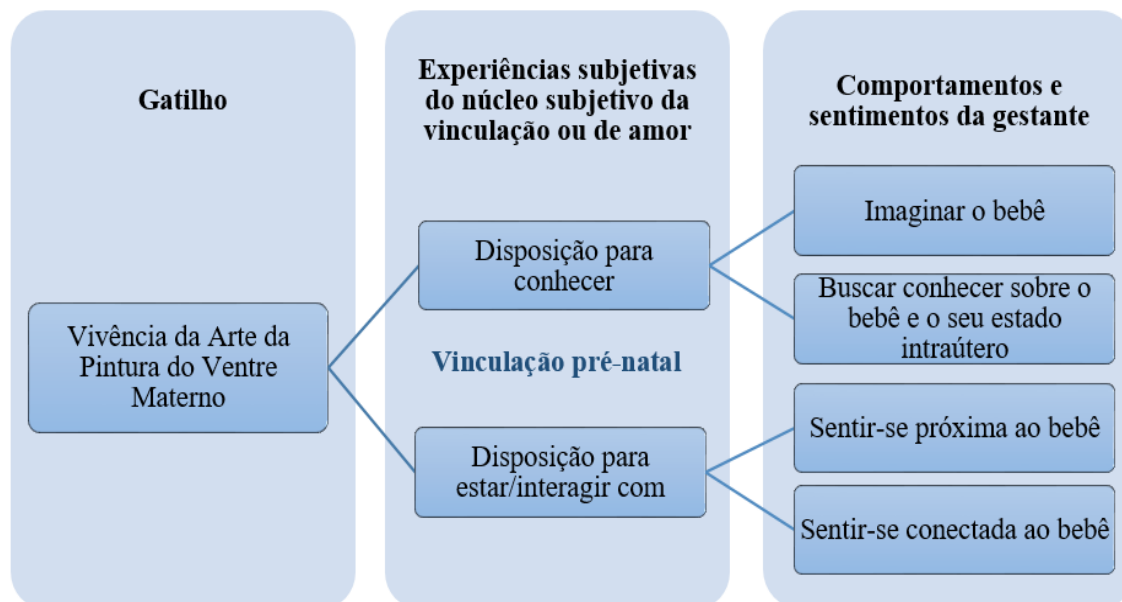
Gatilho

Vivência da Arte da Pintura do Ventre Materno

Experiências subjetivas do núcleo subjetivo da vinculação ou de amor

Disposição para conhecer

Vinculação pré-natal

Disposição para estar/interagir com

Comportamentos e sentimentos da gestante

Imaginar o bebê

Buscar conhecer sobre o bebê e o seu estado intraútero

Sentir-se próxima ao bebê

Sentir-se conectada ao bebê